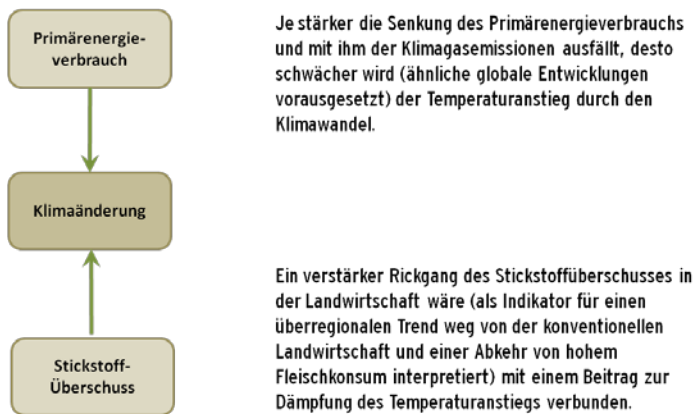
Primärenergieverbrauch

Klimaänderung

Stickstoff-Überschuss

Je stärker die Senkung des Primärenergieverbrauchs und mit ihm der Klimagasemissionen ausfällt, desto schwächer wird (ähnliche globale Entwicklungen vorausgesetzt) der Temperaturanstieg durch den Klimawandel.

Ein verstärker Rickgang des Stickstoffüberschusses in der Landwirtschaft wäre (als Indikator für einen überregionalen Trend weg von der konventionellen Landwirtschaft und einer Abkehr von hohem Fleischkonsum interpretiert) mit einem Beitrag zur Dämpfung des Temperaturanstiegs verbunden.